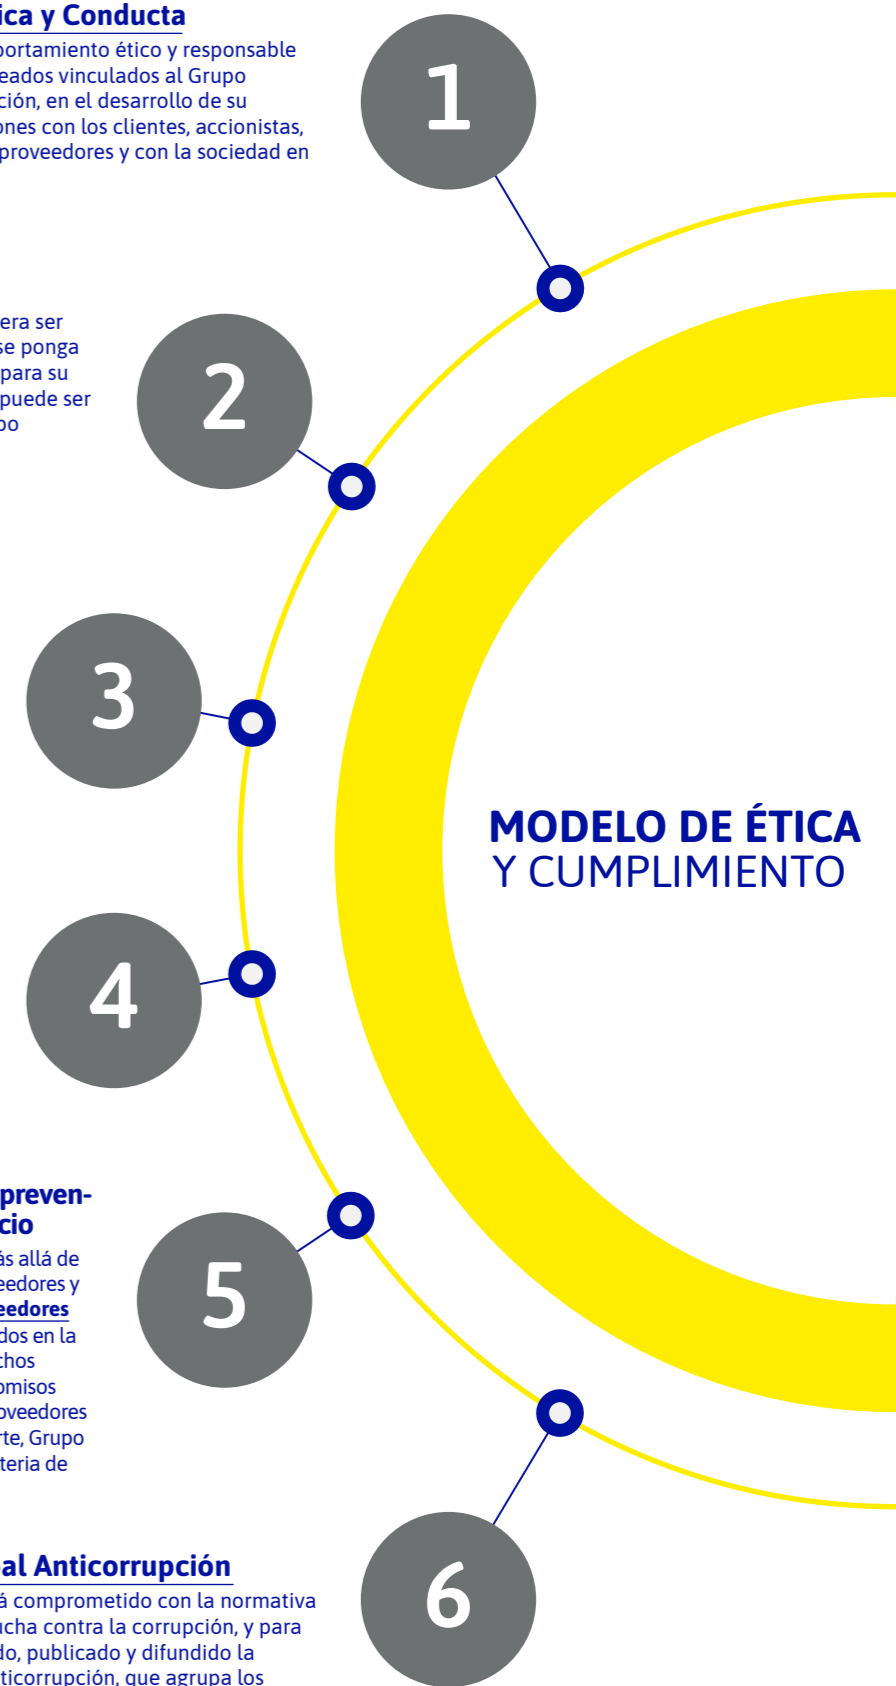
ica y Conducta

portamiento ético y responsable eados vinculados al Grupo ción, en el desarrollo de su ones con los clientes, accionistas, proveedores y con la sociedad en

1

era ser se ponga para su puede ser po

2

3

MODELO DE ÉTICA Y CUMPLIMIENTO

4

preven- cio

ás allá de eedores y eedores dos en la chos omisos oveedores rte, Grupo teria de

5

al Anticorrupción

á comprometido con la normativa ucha contra la corrupción, y para do, publicado y difundido la ticorrupción, que agrupa los

6